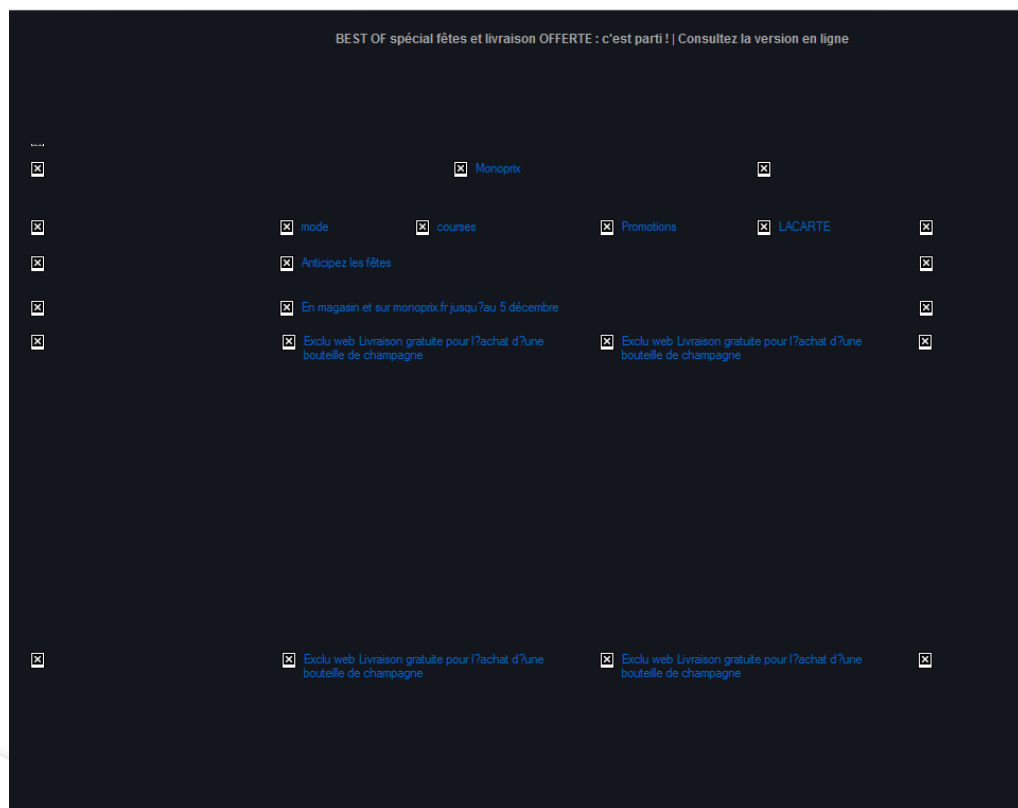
BEST OF spécial fêtes et livraison OFFERTE : c'est parti ! | Consultez la version en ligne

Monoprix

mode courses Promotions LACARTE

Anticipez les fêtes

En magasin et sur monoprix.fr jusqu?au 5 décembre

Exclu web Livraison gratuite pour l?achat d?une bouteille de champagne

Exclu web Livraison gratuite pour l?achat d?une bouteille de champagne

Exclu web Livraison gratuite pour l?achat d?une bouteille de champagne

Exclu web Livraison gratuite pour l?achat d?une bouteille de champagne